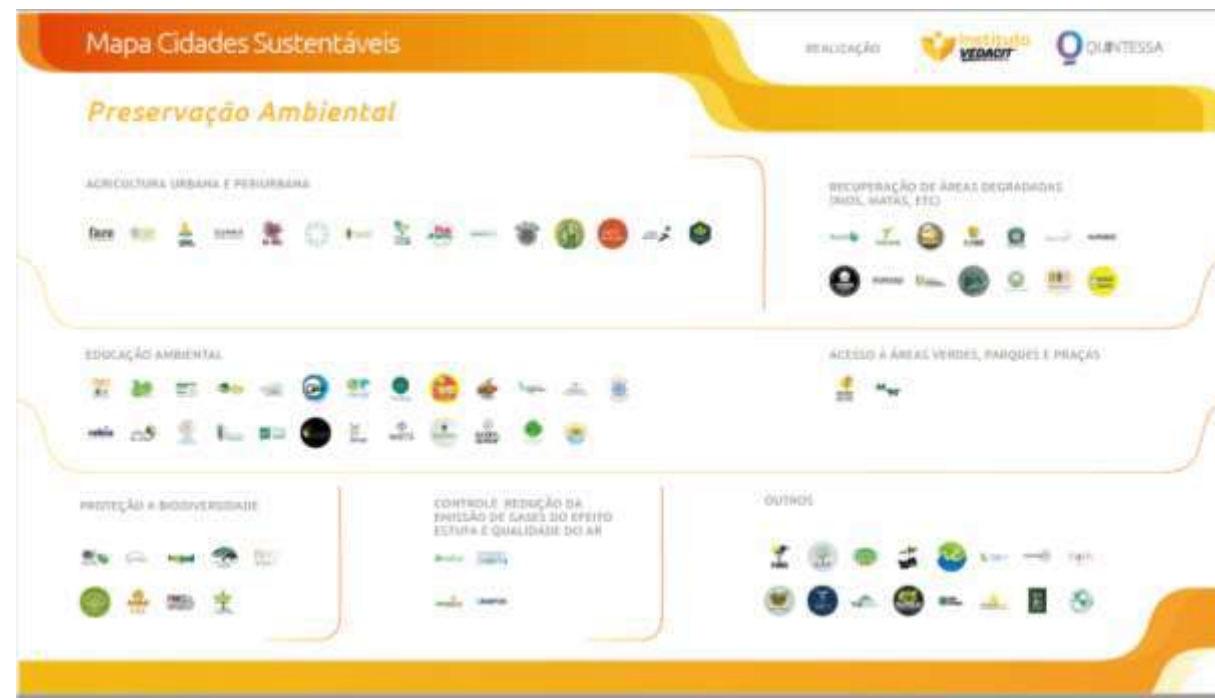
Mapa Cidades Sustentáveis

REALIZAÇÃO Instituto VEDACIT QUINTESSA

Preservação Ambiental

AGRICULTURA URBANA E PERIURBANA

faze

RECUPERAÇÃO DE ÁREAS DEGRADADAS (RIOS, MATAS, ETC)

EDUCAÇÃO AMBIENTAL

ACESSO À ÁREAS VERDES, PARQUES E PRAÇAS

PROTEÇÃO À BIODIVERSIDADE

CONTROLE, REDUÇÃO DA EMISSÃO DE GASES DO EFEITO ESTUFA E QUALIDADE DO AR

OUTROS